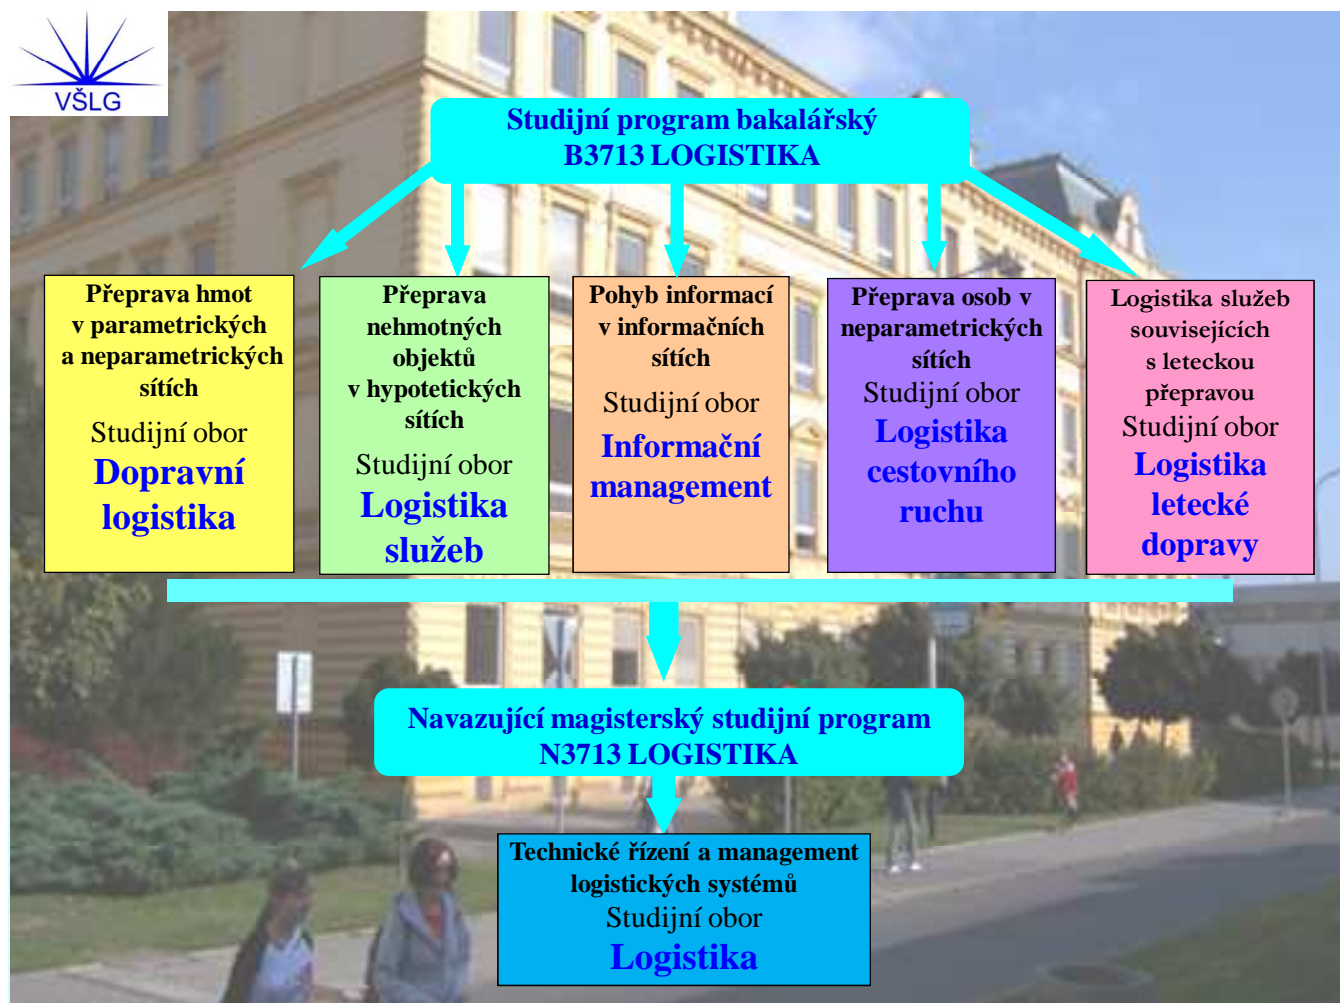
VŠLG

Studijní program bakalářský
B3713 LOGISTIKA

Přeprava hmot v parametrických a neparametrických sítích
Studijní obor
Dopravní logistika

Přeprava nehmotných objektů v hypotetických sítích
Studijní obor
Logistika služeb

Pohyb informací v informačních sítích
Studijní obor
Informační management

Přeprava osob v neparametrických sítích
Studijní obor
Logistika cestovního ruchu

Logistika služeb souvisejících s leteckou přepravou
Studijní obor
Logistika letecké dopravy

Navazující magisterský studijní program
N3713 LOGISTIKA

Technické řízení a management logistických systémů
Studijní obor
Logistika